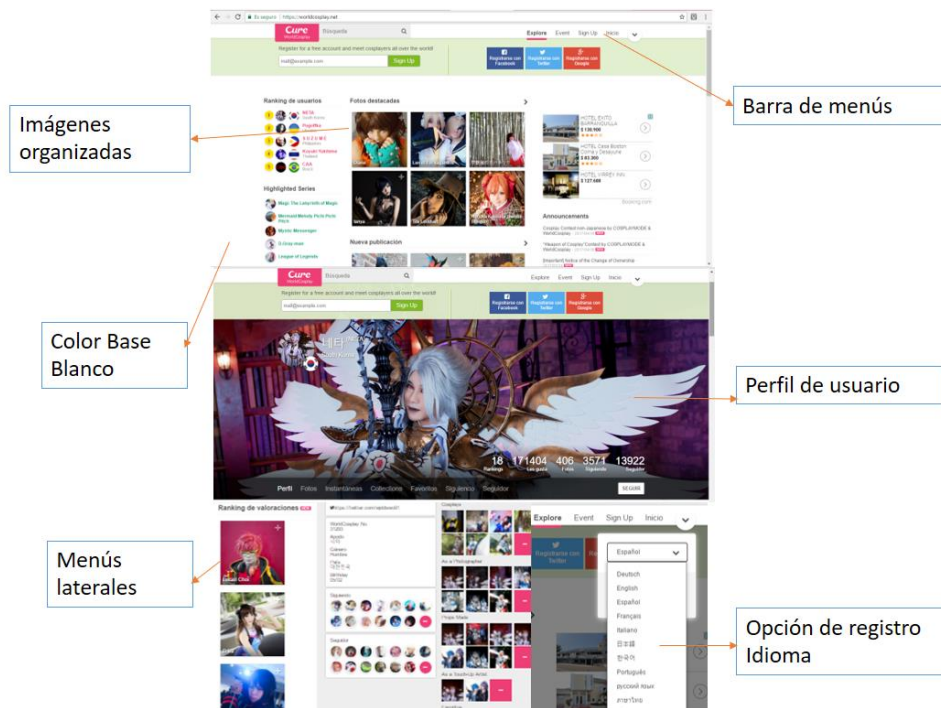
Es seguro | https://worldcosplay.net

Cure WorldCosplay

Búsqueda

Explore Event Sign Up Inicio

Register for a free account and meet cosplayers all over the world!

mail@example.com

Sign Up

Regístrate con Facebook

Regístrate con Twitter

Regístrate con Google

Barra de menús

Imágenes organizadas

Ranking de usuarios

Fotos destacadas

Highlighted Series

Magi: The Labyrinth of Magic

Mermaid Melody Pichi Pichi Pitch

Mystic Messenger

League of Legends

Nueva publicación

HOTEL EXITO BARRANQUILLA

$ 130.900

HOTEL Casa Boston

$ 83.300

$ 127.600

Booking.com

Announcements

Color Base Blanco

Cure WorldCosplay

Búsqueda

Explore Event Sign Up Inicio

Register for a free account and meet cosplayers all over the world!

mail@example.com

Sign Up

Regístrate con Facebook

Regístrate con Twitter

Regístrate con Google

Perfil de usuario

18 Ranking

171404 Les gusta

406 Fotos

3571 Siguiendo

13922 Seguidor

Perfil Fotos Instantáneas Colecciones Favoritos Siguiendo Seguidor

SEGUIR

Ranking de valoraciones

Menús laterales

Siguiendo

Seguidor

Cosplays

Explore Event Sign Up Inicio

Regístrate con Twitter

Español

Deutsch

English

Español

Français

Italiano

日本語

한국어

Português

русский язык

ภาษาไทย

Opción de registro Idioma